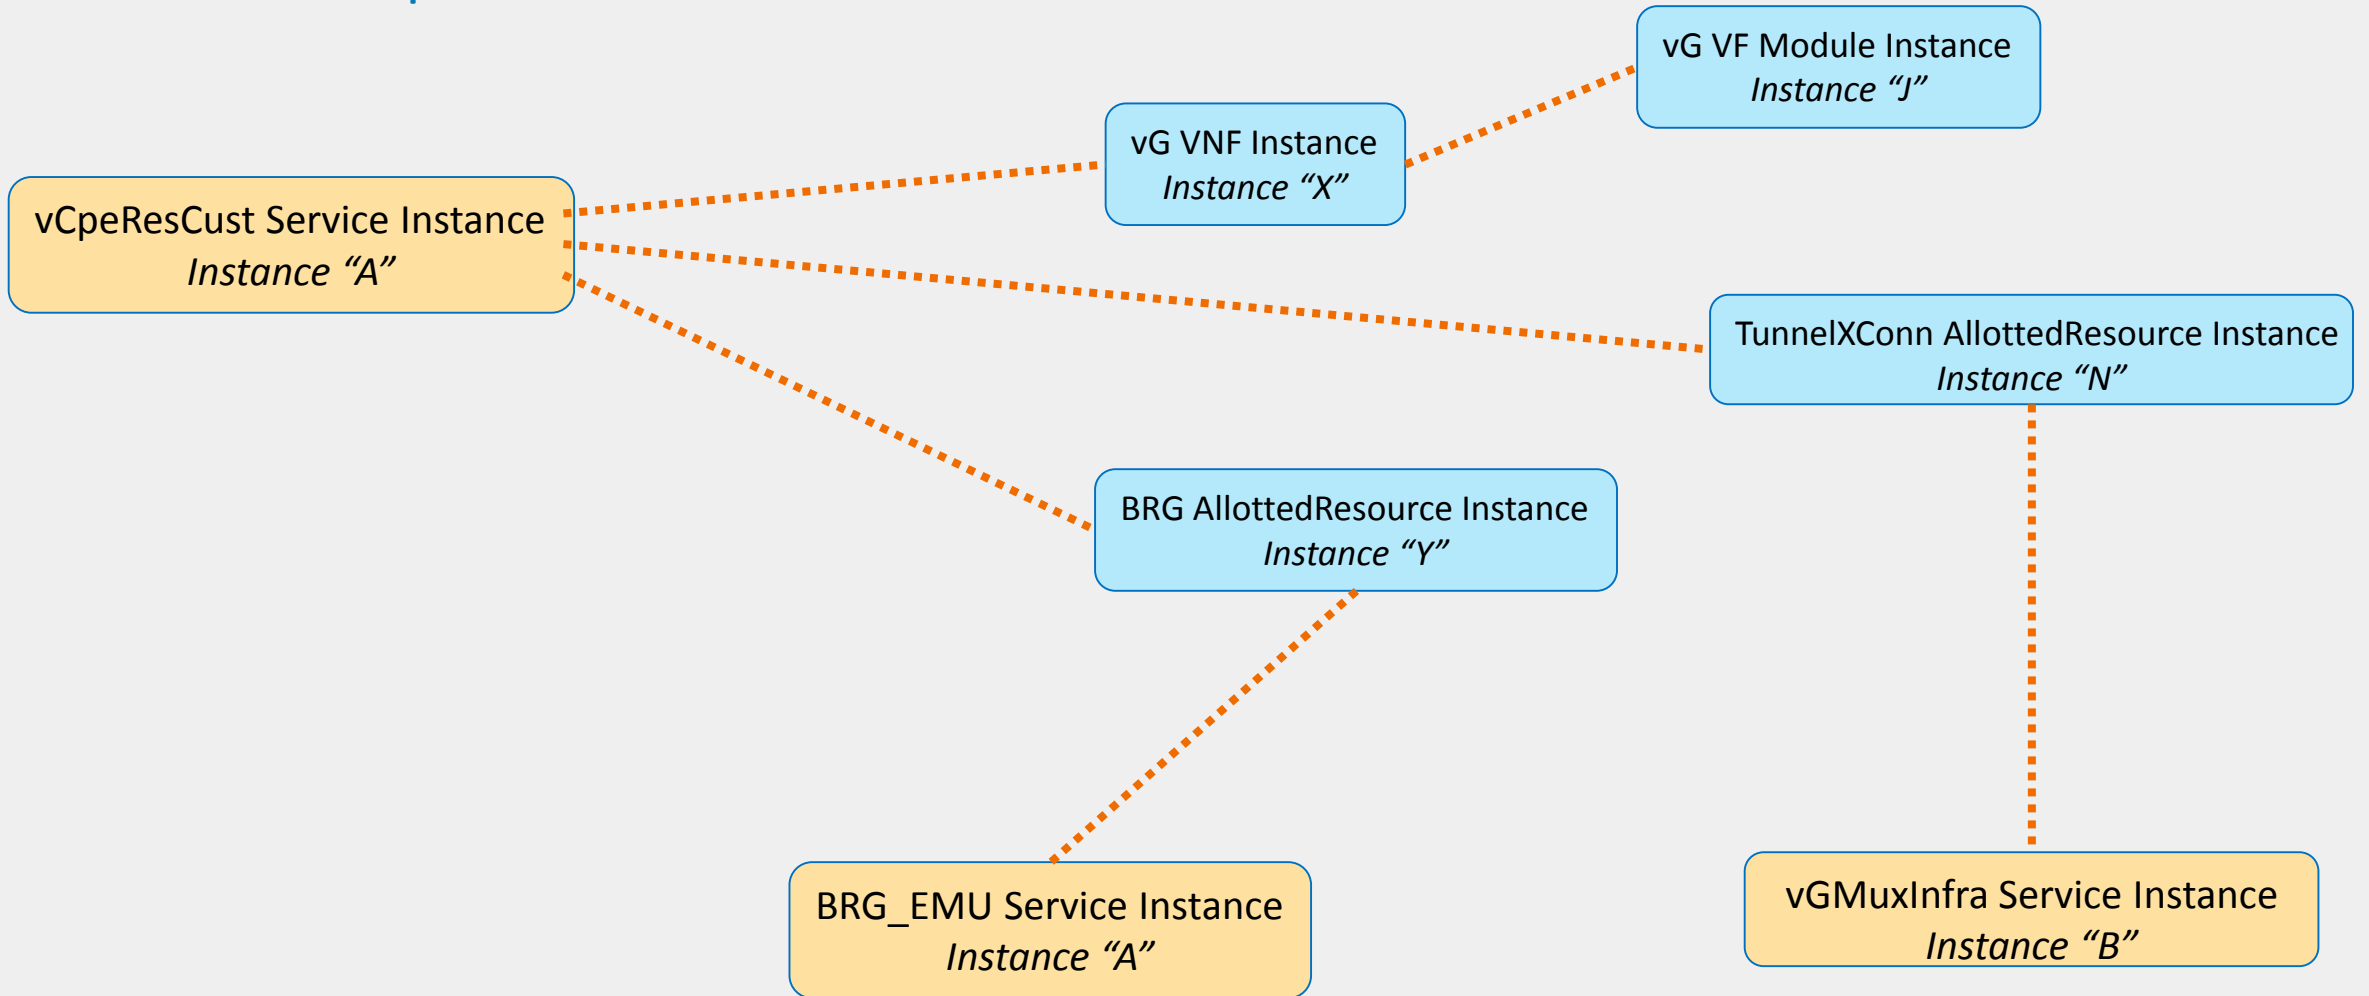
vG VF Module Instance
*Instance "J"*

vG VNF Instance
*Instance "X"*

vCpeResCust Service Instance
*Instance "A"*

TunnelXConn AllottedResource Instance
*Instance "N"*

BRG AllottedResource Instance
*Instance "Y"*

BRG_EMU Service Instance
*Instance "A"*

vGMuxInfra Service Instance
*Instance "B"*